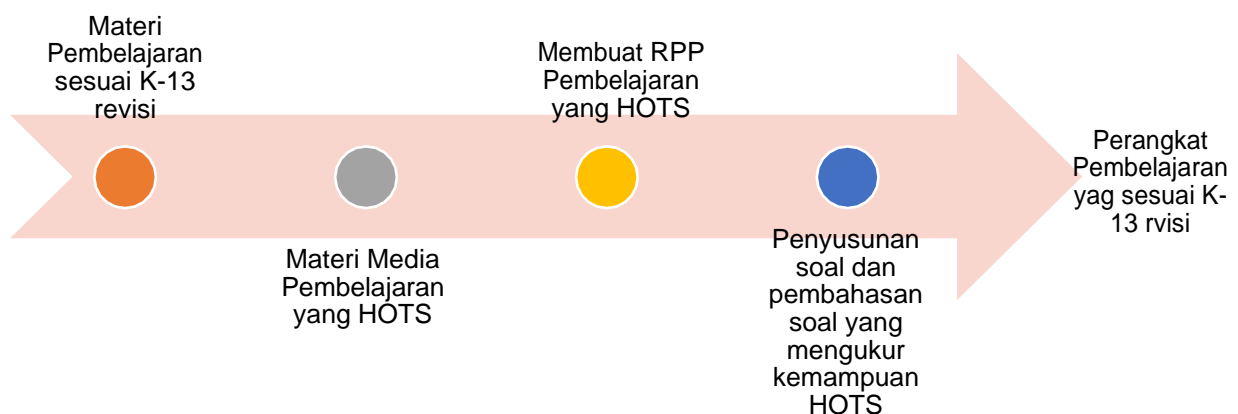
Materi Pembelajaran sesuai K-13 revisi

Materi Media Pembelajaran yang HOTS

Membuat RPP Pembelajaran yang HOTS

Penyusunan soal dan pembahasan soal yang mengukur kemampuan HOTS

Perangkat Pembelajaran yag sesuai K-13 rvisi